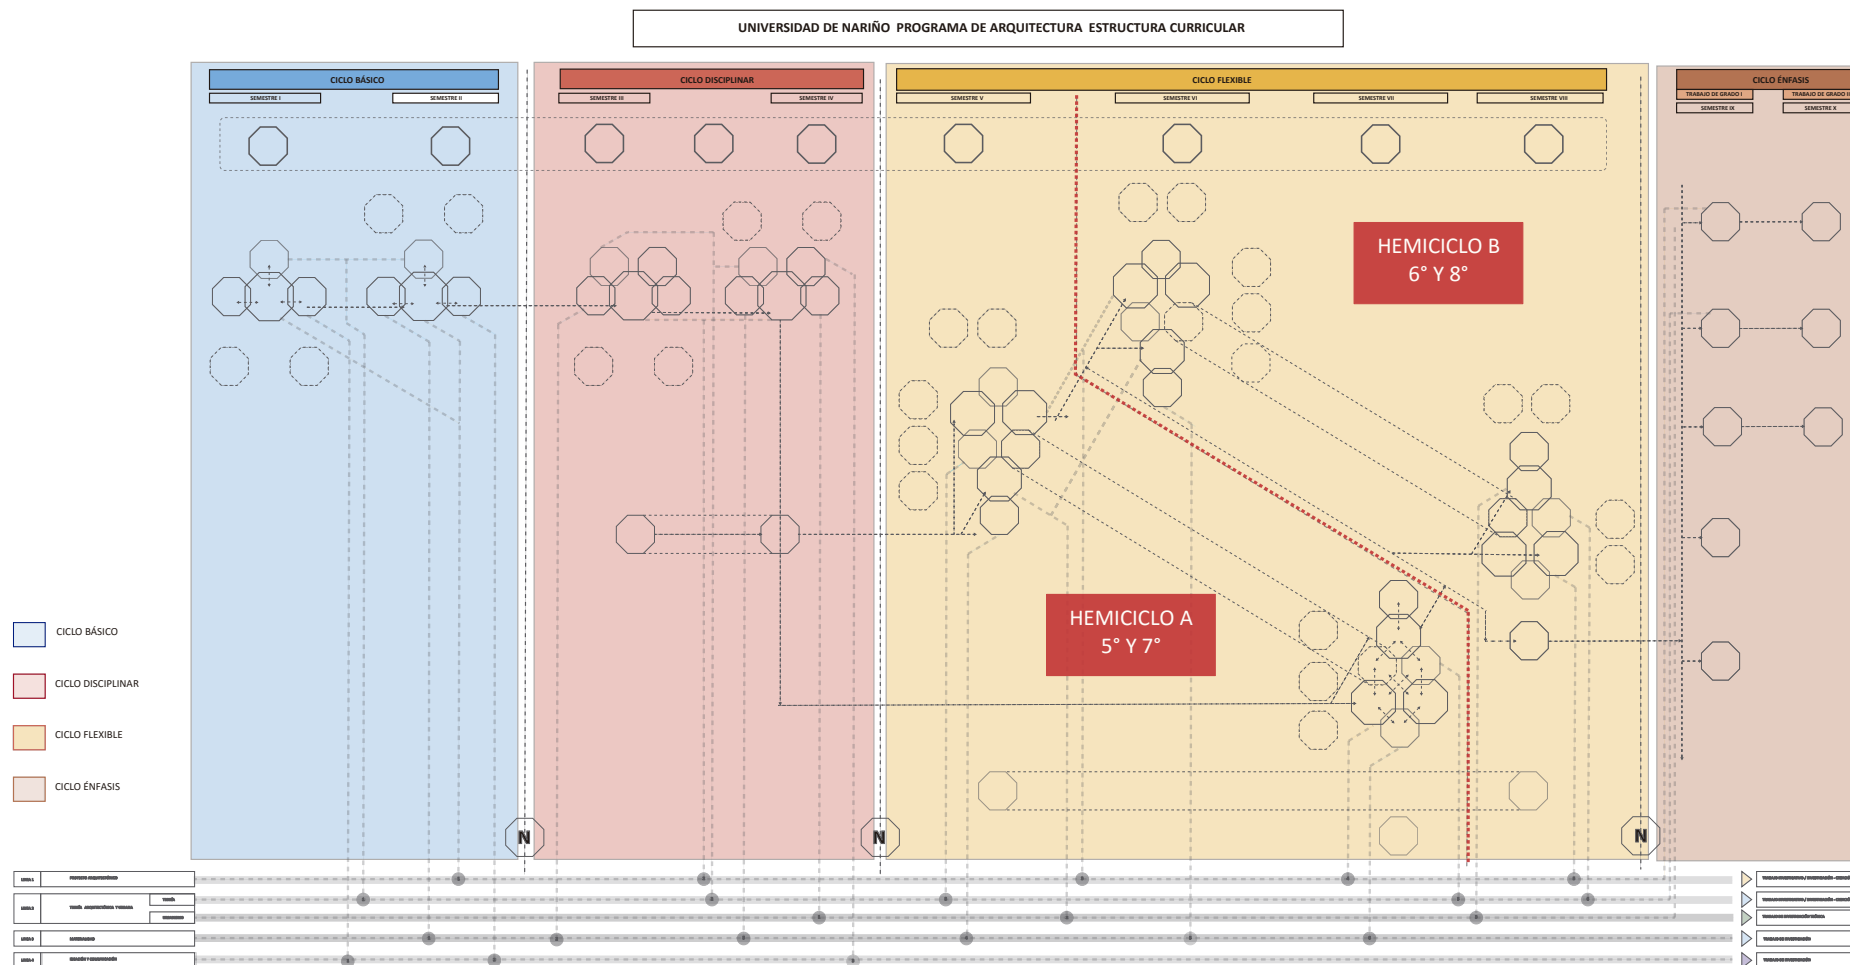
UNIVERSIDAD DE NARIÑO PROGRAMA DE ARQUITECTURA ESTRUCTURA CURRICULAR

CICLO BÁSICO
SEMESTRE I
SEMESTRE II

CICLO DISCIPLINAR
SEMESTRE III
SEMESTRE IV

CICLO FLEXIBLE
SEMESTRE V
SEMESTRE VI
SEMESTRE VII
SEMESTRE VIII

CICLO ÉNFASIS
TRABAJO DE GRADO I
TRABAJO DE GRADO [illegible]
SEMESTRE IX
SEMESTRE X

HEMICICLO B
6° Y 8°

HEMICICLO A
5° Y 7°

N
N
N

CICLO BÁSICO
CICLO DISCIPLINAR
CICLO FLEXIBLE
CICLO ÉNFASIS

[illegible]